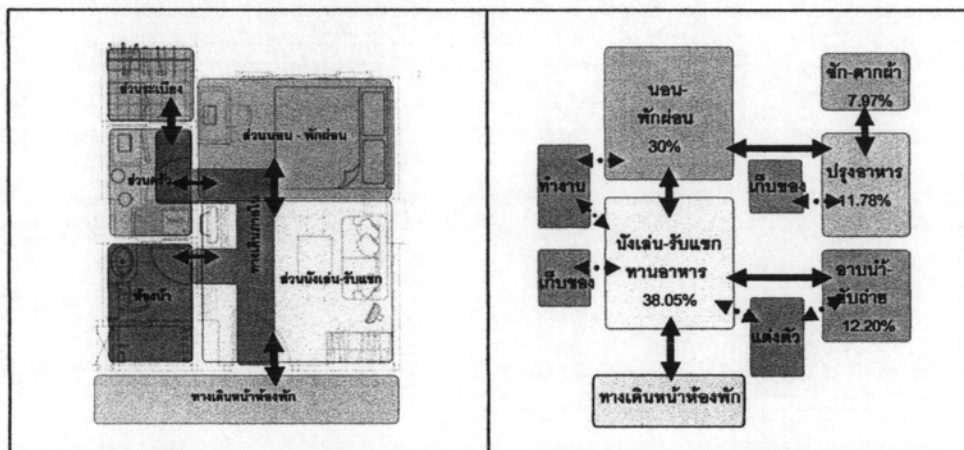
ส่วนระเบียง
ส่วนนอน - พักผ่อน
ส่วนครัว
ทางเดินภายใน
ส่วนนั่งเล่น-รับแขก
ห้องน้ำ
ทางเดินหน้าห้องพัก

นอน-พักผ่อน 30%
ซัก-ตากผ้า 7.97%
ทำงาน
เก็บของ
ปรุงอาหาร 11.78%
นั่งเล่น-รับแขก ทานอาหาร 38.05%
เก็บของ
อาบน้ำ-ขับถ่าย 12.20%
แต่งตัว
ทางเดินหน้าห้องพัก